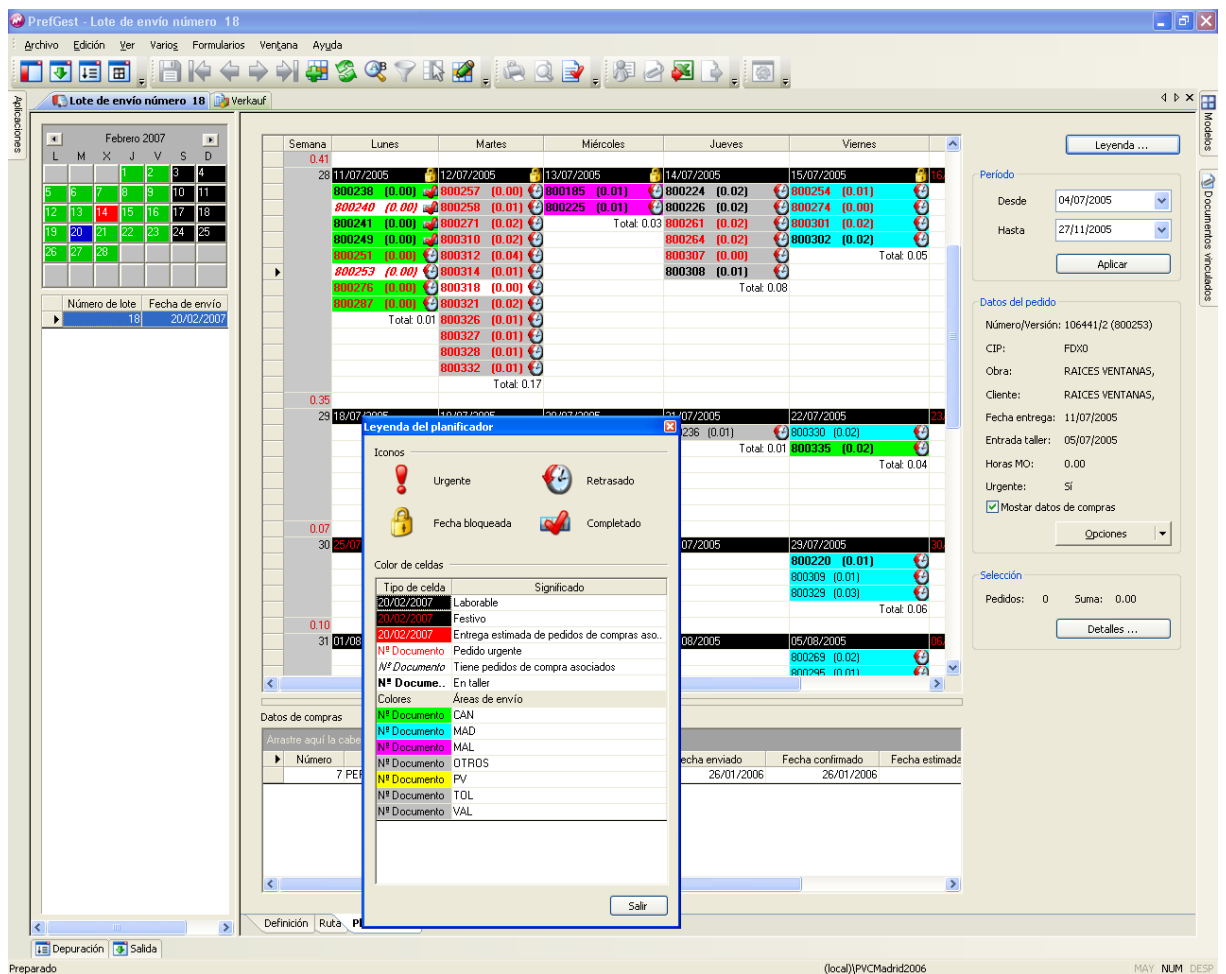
PrefGest - Lote de envío número 18

Archivo Edición Ver Varios Formularios Ventana Ayuda

Aplicaciones

Lote de envío número 18 Verkauf

Febrero 2007
L M X J V S D
1 2 3 4
5 6 7 8 9 10 11
12 13 14 15 16 17 18
19 20 21 22 23 24 25
26 27 28

| Número de lote | Fecha de envío |
|---|---|
| 18 | 20/02/2007 |

Semana Lunes Martes Miércoles Jueves Viernes

0.41
28 11/07/2005 12/07/2005 13/07/2005 14/07/2005 15/07/2005
800238 (0.00) 800257 (0.00) 800185 (0.01) 800224 (0.02) 800254 (0.01)
800240 (0.00) 800258 (0.01) 800225 (0.01) 800226 (0.02) 800274 (0.00)
800241 (0.00) 800271 (0.02) Total: 0.03 800261 (0.02) 800301 (0.02)
800249 (0.00) 800310 (0.02) 800264 (0.02) 800302 (0.02)
800251 (0.00) 800312 (0.04) 800307 (0.00) Total: 0.05
800253 (0.00) 800314 (0.01) 800308 (0.01)
800276 (0.00) 800318 (0.00) Total: 0.08
800287 (0.00) 800321 (0.02)
Total: 0.01 800326 (0.01)
800327 (0.01)
800328 (0.01)
800332 (0.01)
Total: 0.17
0.35
29 18/07/2005 19/07/2005 20/07/2005 21/07/2005 22/07/2005
236 (0.01) 800330 (0.02)
Total: 0.01 800335 (0.02)
Total: 0.04
0.07
30 25/07 07/2005 29/07/2005
800220 (0.01)
800309 (0.01)
800329 (0.03)
Total: 0.06
0.10
31 01/08 08/2005 05/08/2005
800269 (0.02)
800295 (0.01)

Datos de compras
Arrastre aquí la cabe
Número fecha enviado Fecha confirmado Fecha estimada
7 PEF 26/01/2006 26/01/2006

Definición Ruta Pl

Leyenda del planificador
Iconos
Urgente Retrasado
Fecha bloqueada Completado
Color de celdas
| Tipo de celda | Significado |
|---|---|
| 20/02/2007 | Laborable |
| 20/02/2007 | Festivo |
| 20/02/2007 | Entrega estimada de pedidos de compras aso.. |
| Nº Documento | Pedido urgente |
| Nº Documento | Tiene pedidos de compra asociados |
| Nº Docume.. | En taller |
| Colores | Áreas de envío |
| Nº Documento | CAN |
| Nº Documento | MAD |
| Nº Documento | MAL |
| Nº Documento | OTROS |
| Nº Documento | PV |
| Nº Documento | TOL |
| Nº Documento | VAL |
Salir

Leyenda ...
Período
Desde 04/07/2005
Hasta 27/11/2005
Aplicar
Datos del pedido
Número/Versión: 106441/2 (800253)
CIP: FDX0
Obra: RAICES VENTANAS,
Cliente: RAICES VENTANAS,
Fecha entrega: 11/07/2005
Entrada taller: 05/07/2005
Horas MO: 0.00
Urgente: Sí
Mostar datos de compras
Opciones
Selección
Pedidos: 0 Suma: 0.00
Detalles ...

Modelos
Documentos vinculados

Depuración Salida
Preparado (local)\PVCMadrid2006 MAY NUM DESP